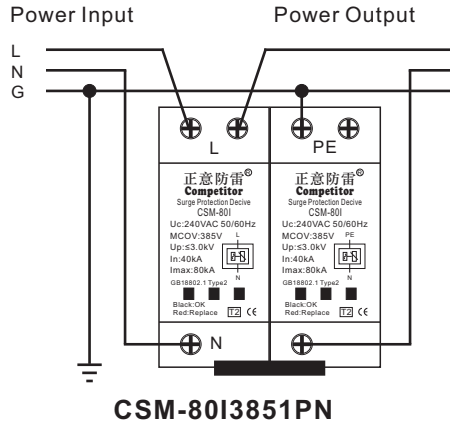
Power Input

Power Output

L
N
G

L

PE

正意防雷®
Competitor
Surge Protection Decive
CSM-80I
Uc:240VAC 50/60Hz
MCOV:385V
Up:≤3.0kV
In:40kA
Imax:80kA
GB18802.1 Type2
L
N
Black:OK
Red:Replace
TZ CE

正意防雷®
Competitor
Surge Protection Decive
CSM-80I
Uc:240VAC 50/60Hz
MCOV:385V
Up:≤3.0kV
In:40kA
Imax:80kA
GB18802.1 Type2
PE
N
Black:OK
Red:Replace
TZ CE

N

CSM-80I3851PN